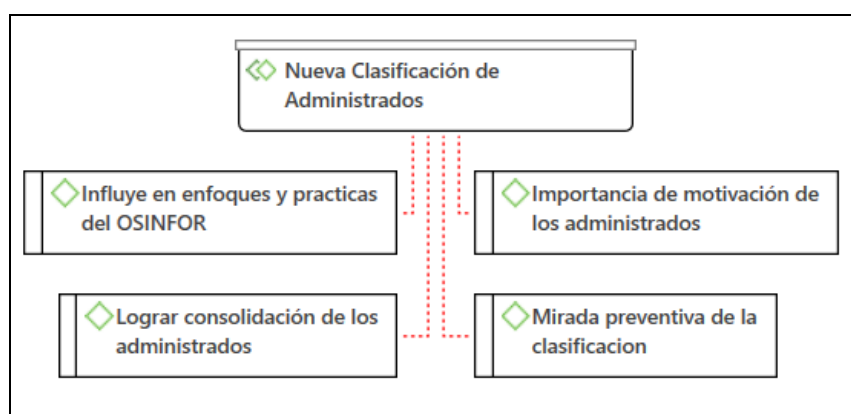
Nueva Clasificación de Administrados

Influye en enfoques y practicas del OSINFOR

Importancia de motivación de los administrados

Lograr consolidación de los administrados

Mirada preventiva de la clasificacion